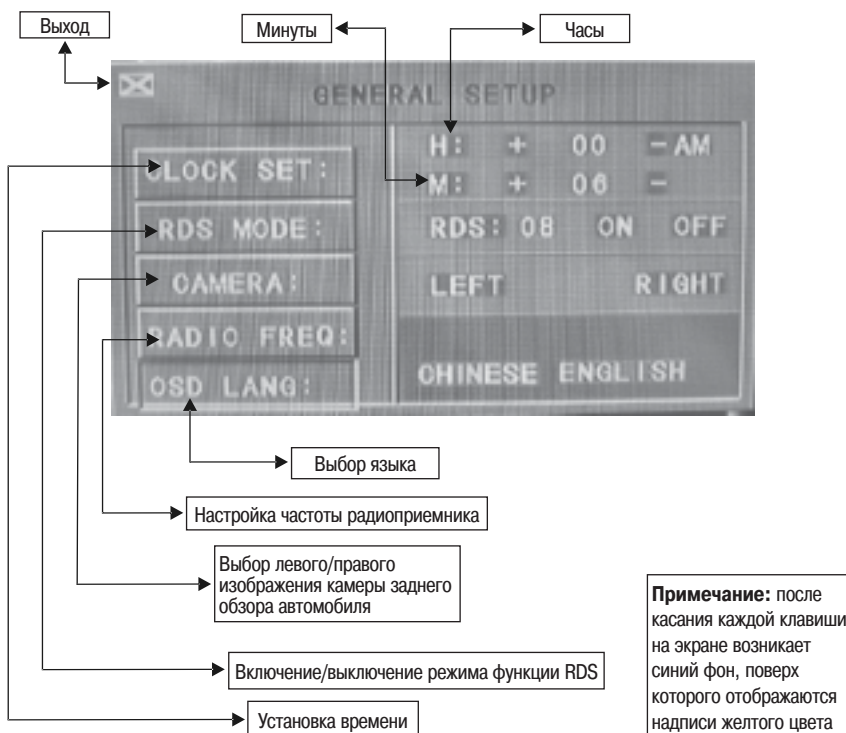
Выход

Минуты

Часы

GENERAL SETUP

CLOCK SET:

H: + 00 – AM

M: + 06 –

RDS MODE:

RDS: 08 ON OFF

CAMERA:

LEFT RIGHT

RADIO FREQ:

OSD LANG:

CHINESE ENGLISH

Выбор языка

Настройка частоты радиоприемника

Выбор левого/правого изображения камеры заднего обзора автомобиля

Включение/выключение режима функции RDS

Установка времени

**Примечание:** после касания каждой клавиши на экране возникает синий фон, поверх которого отображаются надписи желтого цвета